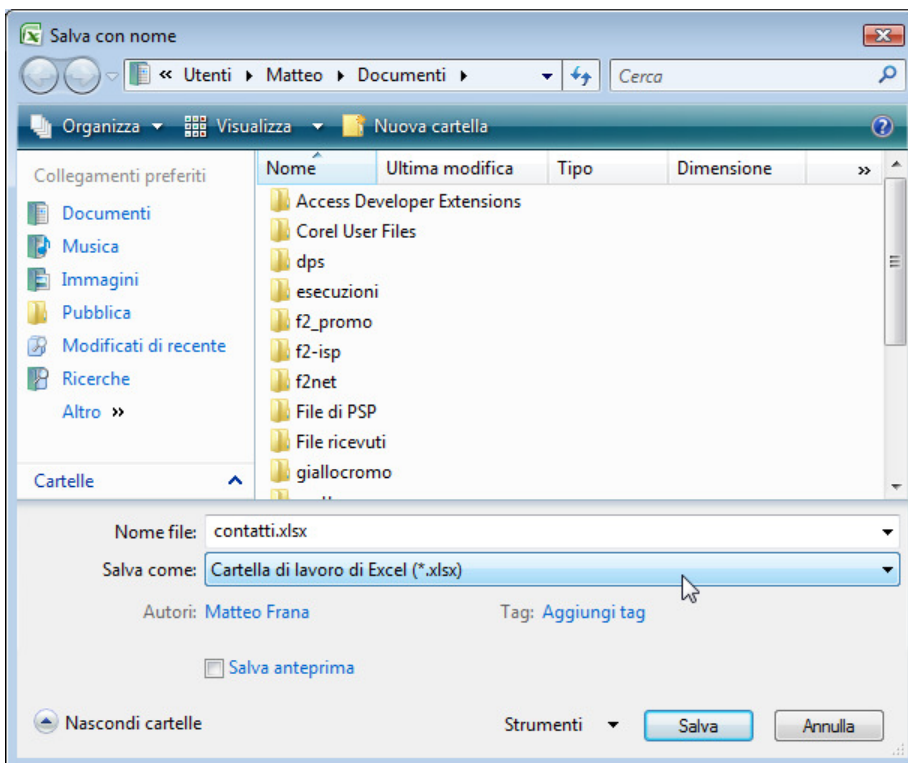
Salva con nome

« Utenti ▸ Matteo ▸ Documenti ▸

Cerca

Organizza ▾ Visualizza ▾ Nuova cartella

Collegamenti preferiti

Documenti
Musica
Immagini
Pubblica
Modificati di recente
Ricerche
Altro »

Cartelle

| Nome | Ultima modifica | Tipo | Dimensione | » |
|---|---|---|---|---|
| Access Developer Extensions | | | | |
| Corel User Files | | | | |
| dps | | | | |
| esecuzioni | | | | |
| f2_promo | | | | |
| f2-isp | | | | |
| f2net | | | | |
| File di PSP | | | | |
| File ricevuti | | | | |
| giallocromo | | | | |

Nome file: contatti.xlsx

Salva come: Cartella di lavoro di Excel (*.xlsx)

Autori: Matteo Frana

Tag: Aggiungi tag

Salva anteprima

Nascondi cartelle

Strumenti ▾

Salva

Annulla